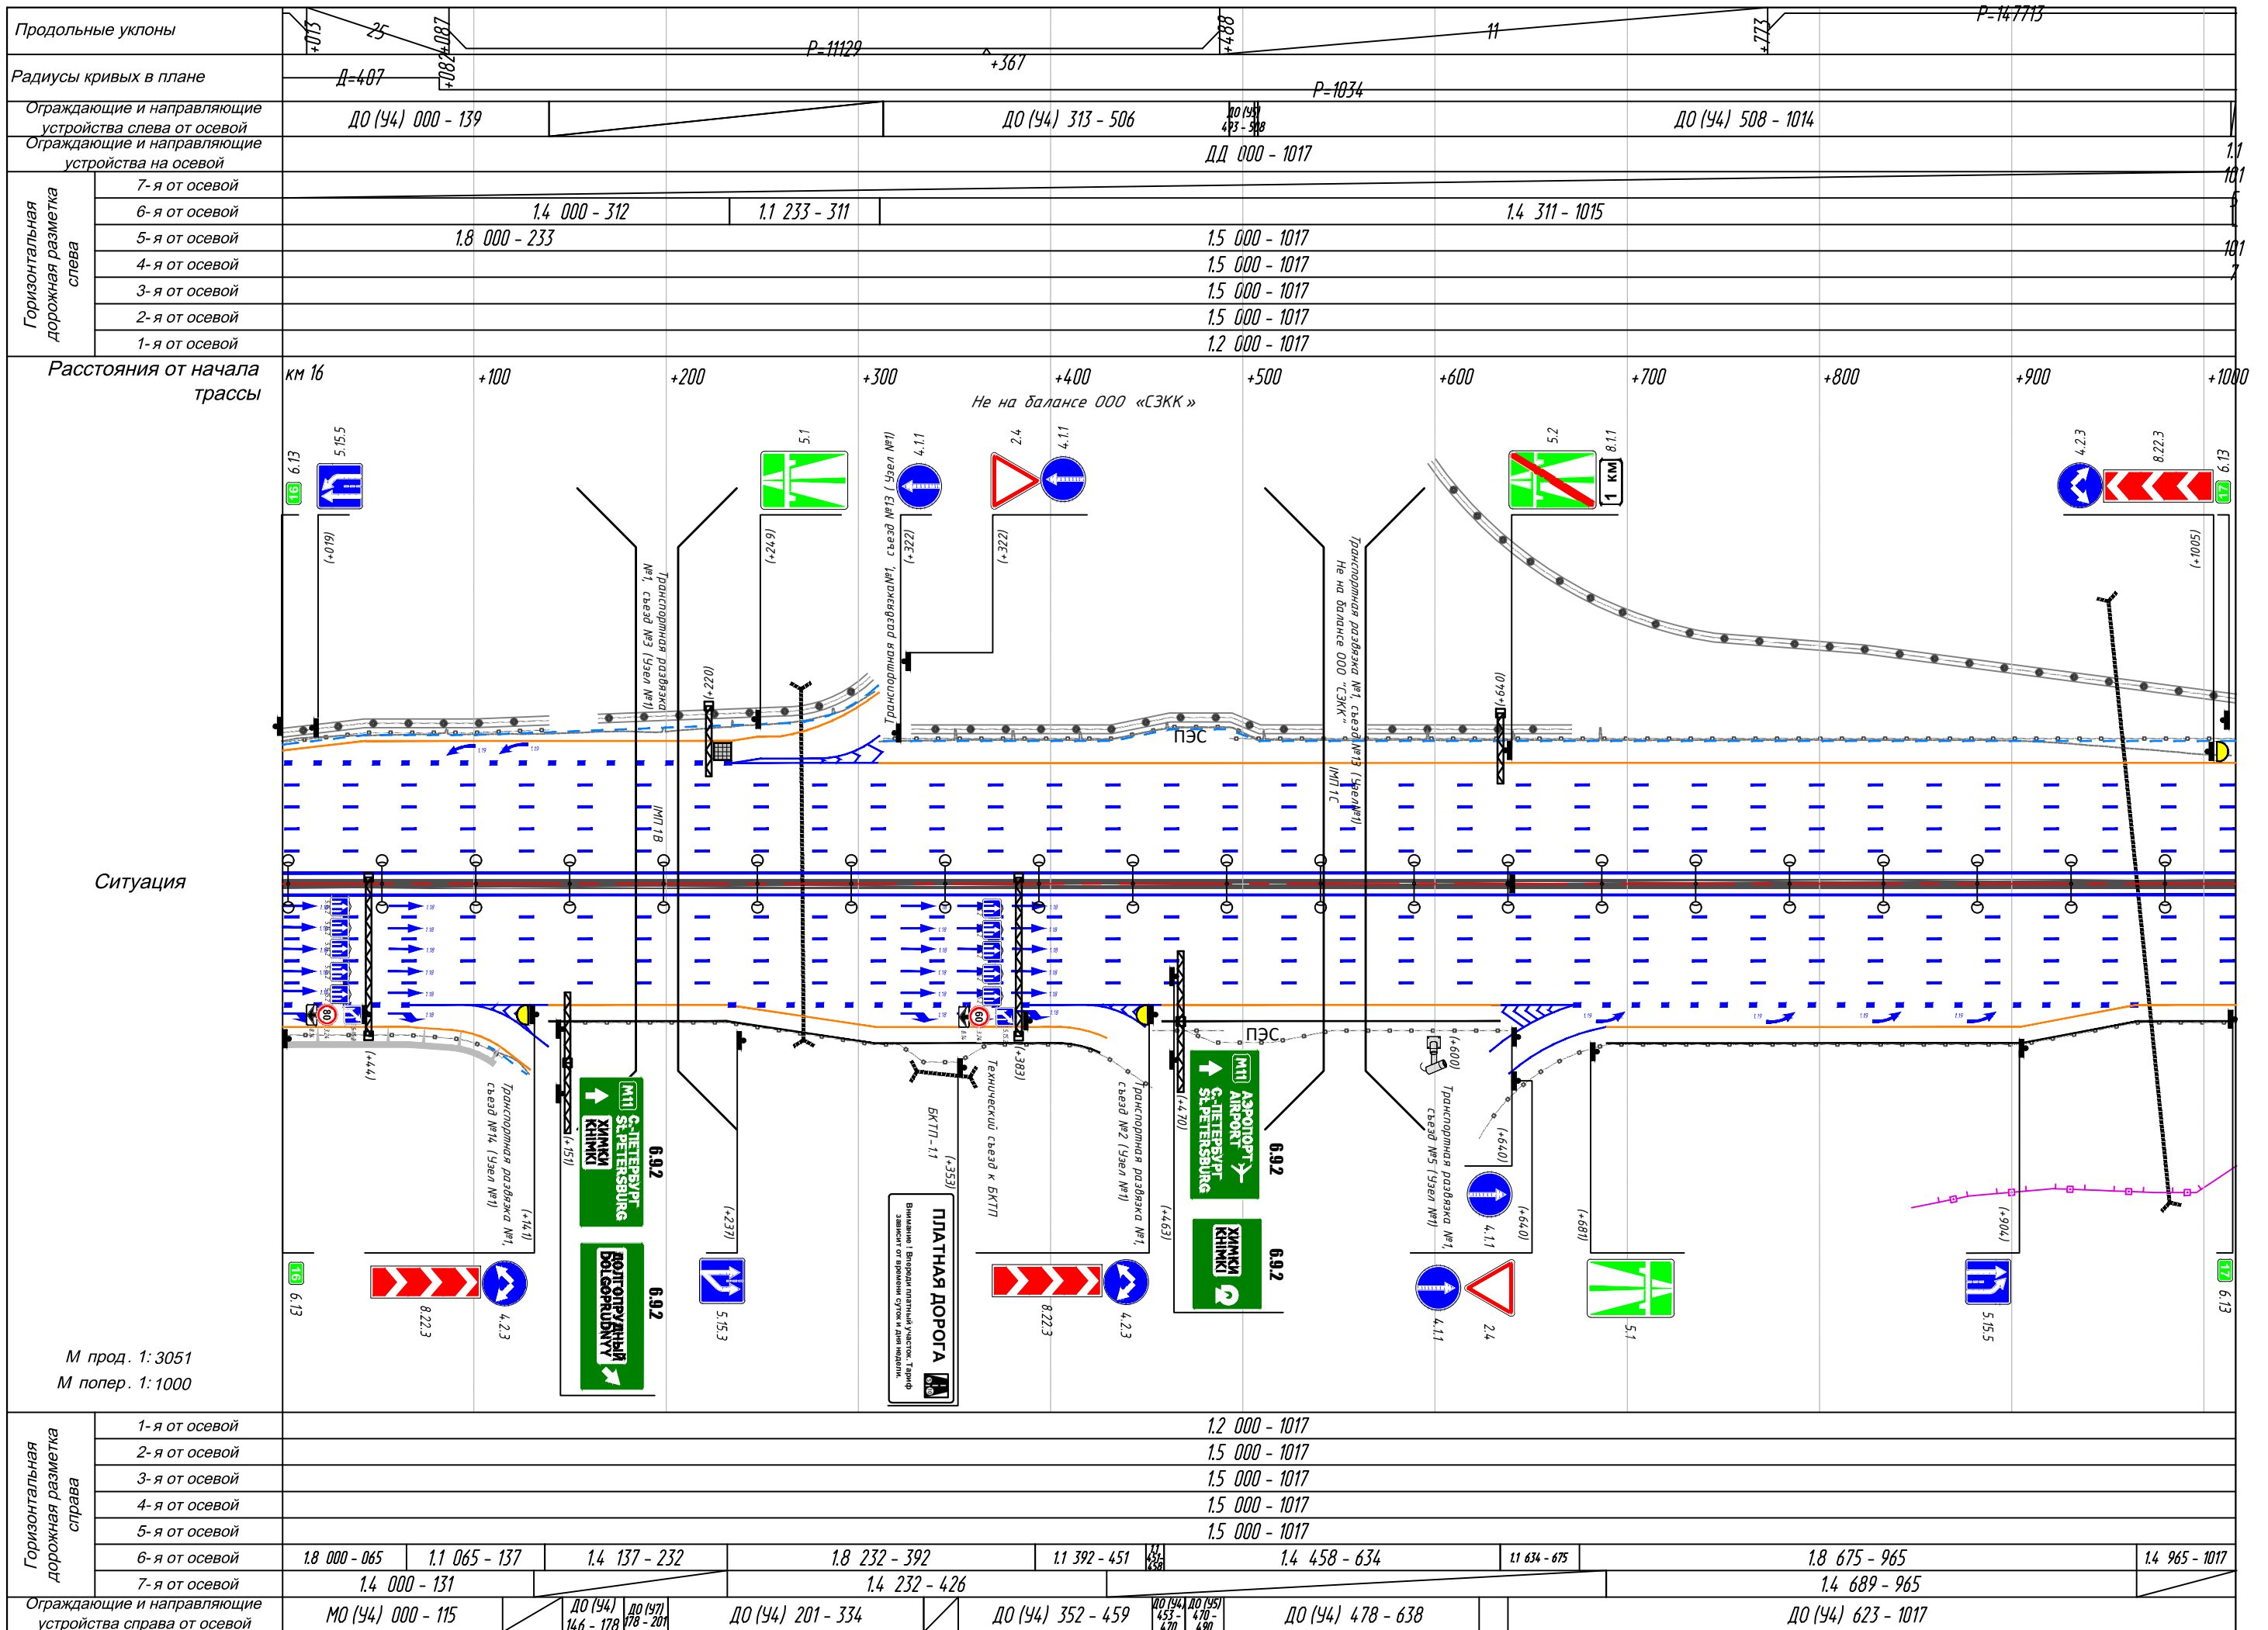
Продольные уклоны
+013 25 +087 Р=11129 +367 +488 11 +773 Р=147713

Радиусы кривых в плане
Д=407 +082 Р=1034

Ограждающие и направляющие устройства слева от осевой
ДО (У4) 000 - 139 ДО (У4) 313 - 506 ДО (У5) 493 - 508 ДО (У4) 508 - 1014

Ограждающие и направляющие устройства на осевой
ДД 000 - 1017

Горизонтальная дорожная разметка слева
7-я от осевой
6-я от осевой 1.4 000 - 312 1.1 233 - 311 1.4 311 - 1015
5-я от осевой 1.8 000 - 233 1.5 000 - 1017
4-я от осевой 1.5 000 - 1017
3-я от осевой 1.5 000 - 1017
2-я от осевой 1.5 000 - 1017
1-я от осевой 1.2 000 - 1017

Расстояния от начала трассы
км 16 +100 +200 +300 +400 +500 +600 +700 +800 +900 +1000

Не на балансе ООО «СЗКК»

Ситуация

6.13 5.15.5 (+019) 5.1 (+249) 4.1.1 (+322) 2.4 4.1.1 (+322) 5.2 8.1.1 1 км 4.2.3 8.22.3 6.13 (+1005) (+220) (+640)

Транспортная развязка №1, съезд №3 (Узел №1)
Транспортная развязка№1, съезд №13 (Узел №1)
Транспортная развязка №1, съезд №13 (Узел №1) Не на балансе ООО "СЗКК"
ПЭС
ИМ 1В
ИМ 1С
ПЭС

(+44) Транспортная развязка №1, съезд №14 (Узел №1) (+141) (+151)
М11 С.-ПЕТЕРБУРГ ST.PETERSBURG ХИМКИ KHIMKI 6.9.2
ДОЛГОПРУДНЫЙ DOLGOPRUDNYY 6.9.2
(+237) 5.15.3
БКТП-1.1 (+353) Технический съезд к БКТП (+383)
ПЛАТНАЯ ДОРОГА
Внимание! Въезд на платный участок. Тариф зависит от времени суток и дня недели.
Транспортная развязка №1, съезд №2 (Узел №1) (+463) (+470)
М11 АЭРОПОРТ AIRPORT С.-ПЕТЕРБУРГ ST.PETERSBURG 6.9.2
ХИМКИ KHIMKI 6.9.2
(+600) Транспортная развязка №1, съезд №5 (Узел №1) (+640) 4.1.1 (+640) (+681) (+904)
16 6.13 8.22.3 4.2.3 8.22.3 4.2.3 4.1.1 2.4 5.1 5.15.5 17 6.13

М прод. 1:3051
М попер. 1:1000

Горизонтальная дорожная разметка справа
1-я от осевой 1.2 000 - 1017
2-я от осевой 1.5 000 - 1017
3-я от осевой 1.5 000 - 1017
4-я от осевой 1.5 000 - 1017
5-я от осевой 1.5 000 - 1017
6-я от осевой 1.8 000 - 065 1.1 065 - 137 1.4 137 - 232 1.8 232 - 392 1.1 392 - 451 1.1 451-458 1.4 458 - 634 1.1 634 - 675 1.8 675 - 965 1.4 965 - 1017
7-я от осевой 1.4 000 - 131 1.4 232 - 426 1.4 689 - 965

Ограждающие и направляющие устройства справа от осевой
МО (У4) 000 - 115 ДО (У4) 146 - 178 ДО (У7) 178 - 201 ДО (У4) 201 - 334 ДО (У4) 352 - 459 ДО (У4) 453 - 470 ДО (У5) 470 - 490 ДО (У4) 478 - 638 ДО (У4) 623 - 1017